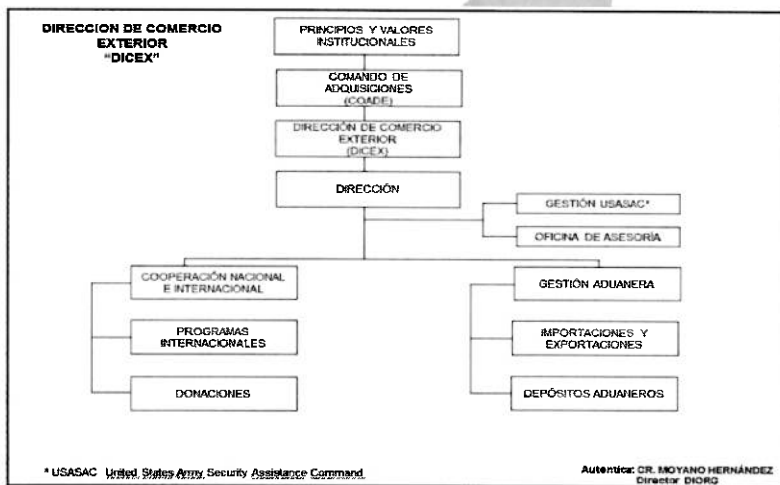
DIRECCION DE COMERCIO EXTERIOR "DICEX"

PRINCIPIOS Y VALORES INSTITUCIONALES

COMANDO DE ADQUISICIONES (COADE)

DIRECCIÓN DE COMERCIO EXTERIOR (DICEX)

DIRECCIÓN

GESTIÓN USASAC*

OFICINA DE ASESORÍA

COOPERACIÓN NACIONAL E INTERNACIONAL

PROGRAMAS INTERNACIONALES

DONACIONES

GESTIÓN ADUANERA

IMPORTACIONES Y EXPORTACIONES

DEPÓSITOS ADUANEROS

* USASAC United States Army Security Assistance Command

Autentica: CR. MOYANO HERNÁNDEZ
Director DIORG